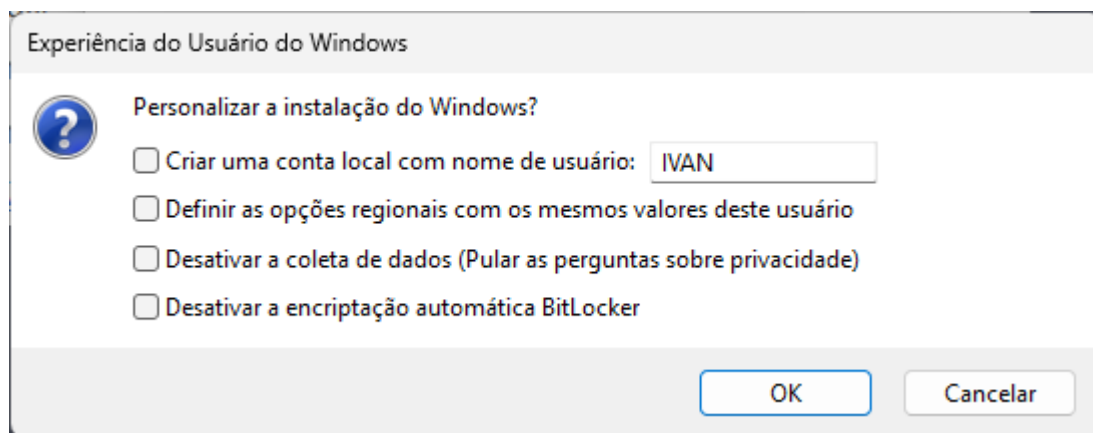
Experiência do Usuário do Windows

Personalizar a instalação do Windows?

Criar uma conta local com nome de usuário: IVAN

Definir as opções regionais com os mesmos valores deste usuário

Desativar a coleta de dados (Pular as perguntas sobre privacidade)

Desativar a encriptação automática BitLocker

OK

Cancelar